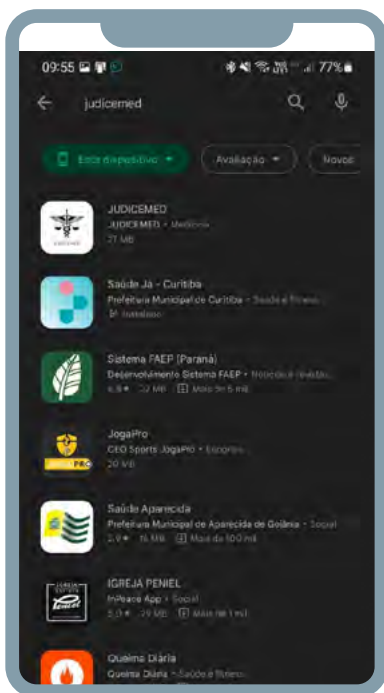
09:55 77%

judicemed

Este dispositivo ▾ Avaliação ▾ Novos

JUDICEMED
JUDICEMED • Medicina
21 MB

Saúde Já - Curitiba
Prefeitura Municipal de Curitiba • Saúde e fitness
Instalado

Sistema FAEP (Paraná)
Desenvolvimento Sistema FAEP • Notícias e revistas
4,6 ★ 32 MB Mais de 5 mil

JogaPro
CEO Sports JogaPro • Esportes
20 MB

Saúde Aparecida
Prefeitura Municipal de Aparecida de Goiânia • Social
2,9 ★ 16 MB Mais de 100 mil

IGREJA PENIEL
InPeace App • Social
5,0 ★ 29 MB Mais de 1 mil

Queima Diária
Queima Diária • Saúde e fitness